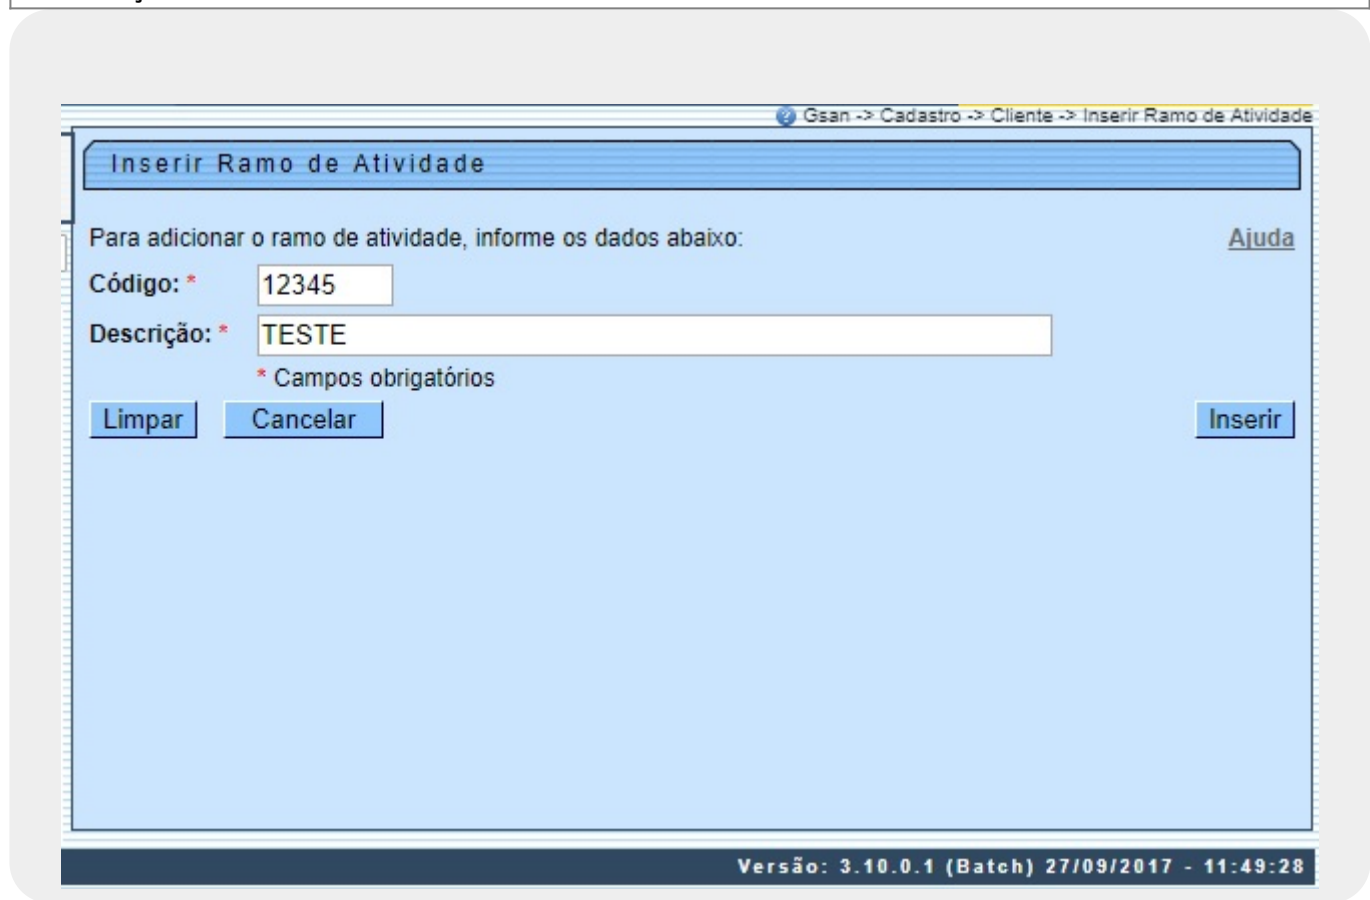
Gsan -> Cadastro -> Cliente -> Inserir Ramo de Atividade

Inserir Ramo de Atividade

Para adicionar o ramo de atividade, informe os dados abaixo:

Ajuda

Código: *
12345

Descrição: *
TESTE

* Campos obrigatórios

Limpar
Cancelar
Inserir

Versão: 3.10.0.1 (Batch) 27/09/2017 - 11:49:28